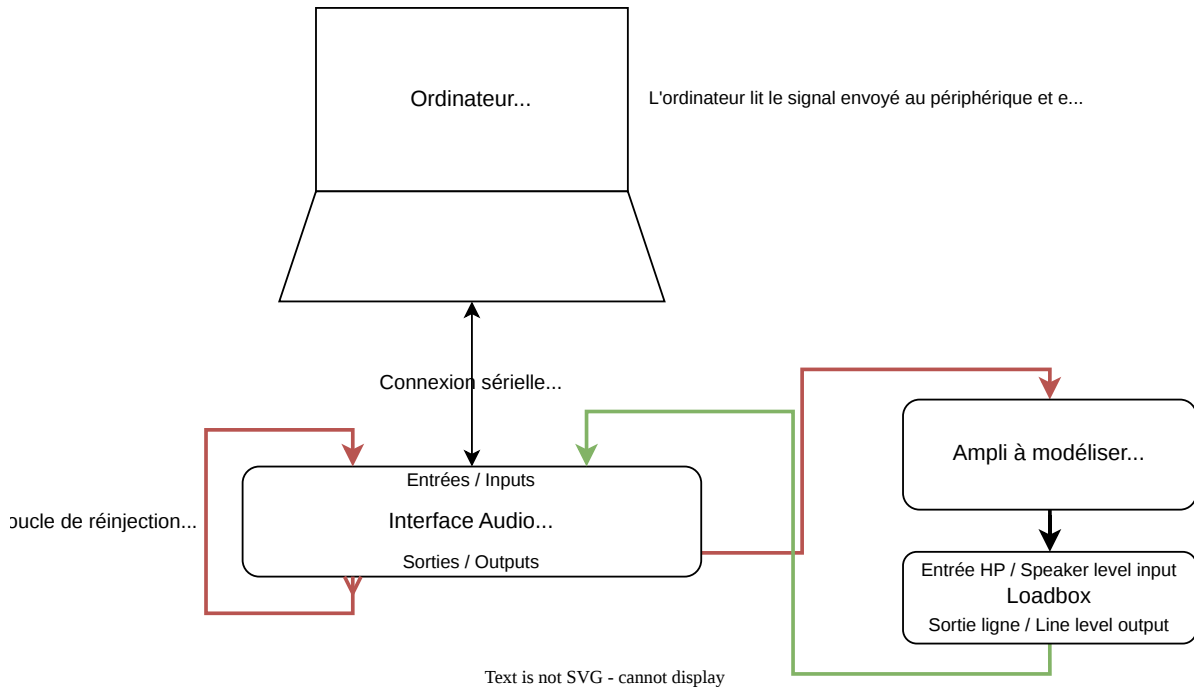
Ordinateur...

L'ordinateur lit le signal envoyé au périphérique et e...

Connexion sérielle...

ɔucle de réinjection...

Entrées / Inputs

Interface Audio...

Sorties / Outputs

Ampli à modéliser...

Entrée HP / Speaker level input

Loadbox

Sortie ligne / Line level output

Text is not SVG - cannot display